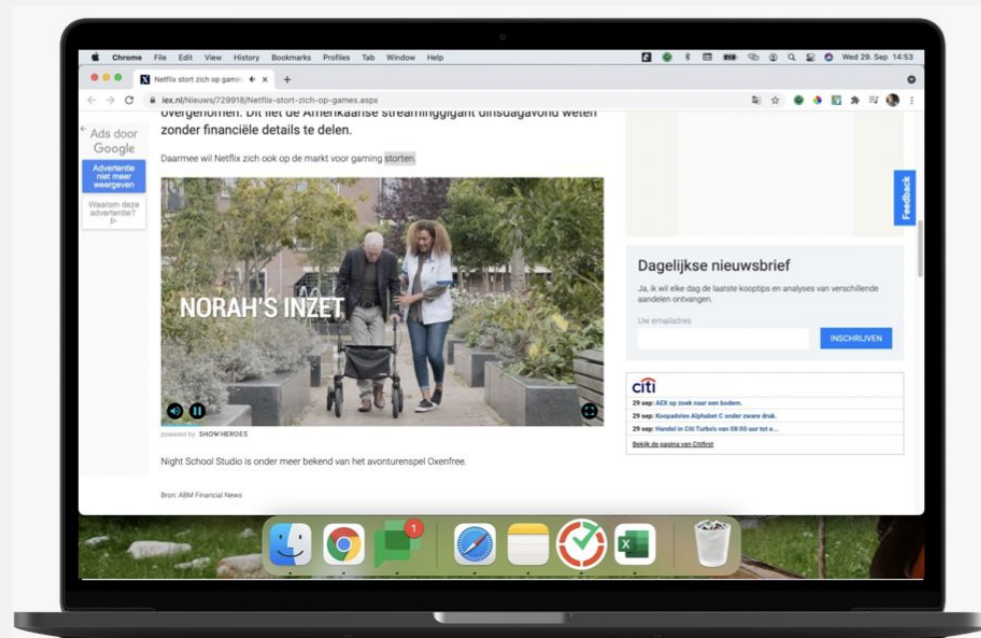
Chrome File Edit View History Bookmarks Profiles Tab Window Help

Wed 29. Sep 14:53

Netflix stort zich op games

iex.nl/Nieuws/729918/Netflix-stort-zich-op-games.aspx

overgenomen. Dit liet de Amerikaanse streaminggigant dinsdagavond weten zonder financiële details te delen.

Daarmee wil Netflix zich ook op de markt voor gaming storten.

Ads door Google

Advertentie niet meer weergeven

Waarom deze advertentie?

NORAH'S INZET

powered by SHOWHEROES

Night School Studio is onder meer bekend van het avonturenspel Oxenfree.

Bron: ABM Financial News

Feedback

Dagelijkse nieuwsbrief

Ja, ik wil elke dag de laatste kooptips en analyses van verschillende aandelen ontvangen.

Uw emailadres

INSCHRIJVEN

citi

29 sep: AEX op zoek naar een bodem.

29 sep: Koopadvies Alphabet C onder zware druk.

29 sep: Handel in Citi Turbo's van 08:00 tot e...

Bekijk de pagina van Citifirst

1